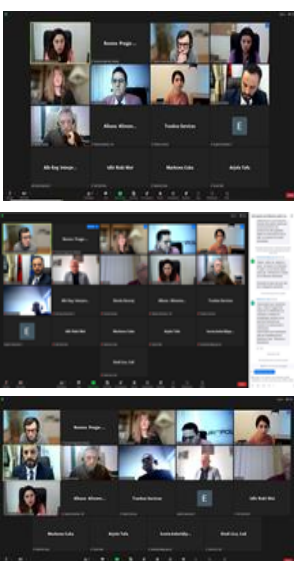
Nexus Prage...

Albana Alimem...

Trezba Services

E

Alb Eng Interpr...

Idlir Bubi Mer

Marlena Cuka

Arjola Tafa

Nexus Prage...

Alb Eng Interpr...

Denis Demiq

Albana Alimem...

Trezba Services

E

Idlir Bubi Mer

Marlena Cuka

Arjola Tafa

Ivanela Baba...

Ilindi Lex Coll

Nexus Prage...

Albana Alimem...

Trezba Services

E

Idlir Bubi Mer

Marlena Cuka

Arjola Tafa

Ivanela Babaliu...

Ilindi Lex Coll